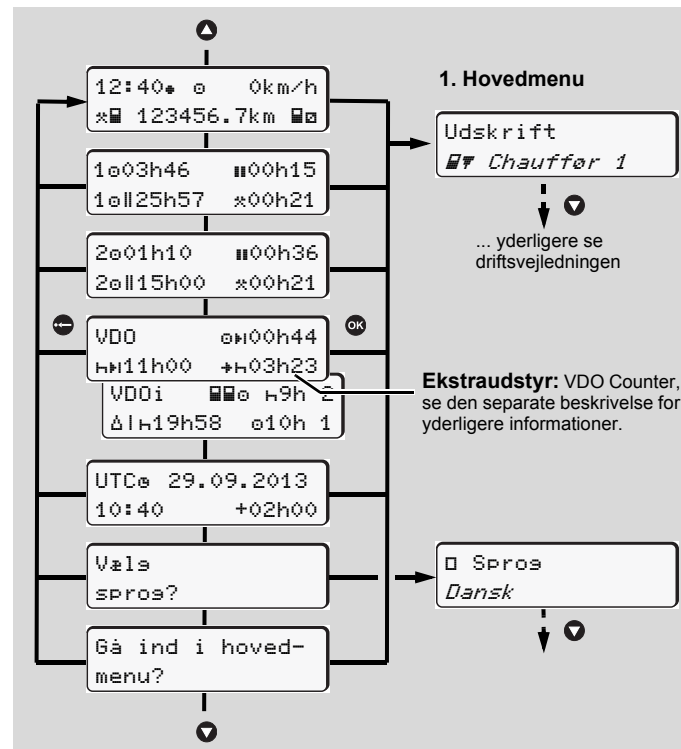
12:40 0km/h
123456.7km

1 03h46 00h15
1 25h57 00h21

2 01h10 00h36
2 15h00 00h21

VDO 00h44
11h00 03h23

VDOi 9h 2
19h58 10h 1

UTC 29.09.2013
10:40 +02h00

Vælg
sprog?

Gå ind i hoved-
menu?

1. Hovedmenu

Udskrift
Chauffør 1

... yderligere se driftsvejledningen

Ekstraudstyr: VDO Counter, se den separate beskrivelse for yderligere informationer.

Sprog
Dansk